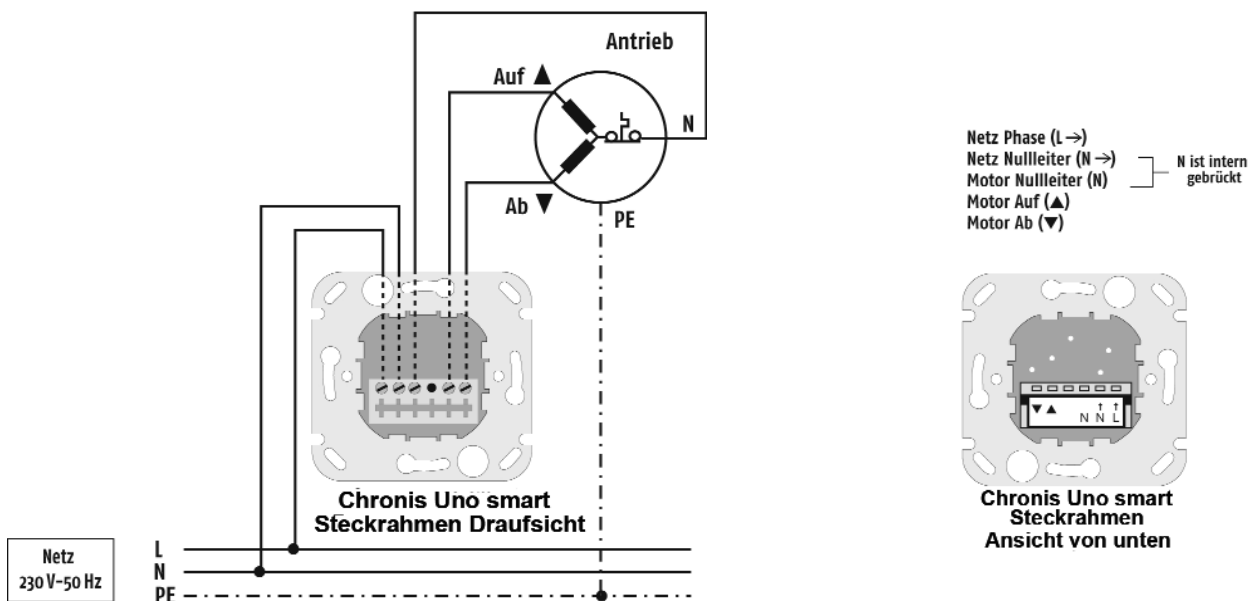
Antrieb

Auf ▲

N

Ab ▼

PE

Chronis Uno smart
Steckrahmen Draufsicht

Netz
230 V–50 Hz

L
N
PE

Netz Phase (L →)
Netz Nullleiter (N →)
Motor Nullleiter (N)
Motor Auf (▲)
Motor Ab (▼)

N ist intern gebrückt

▼ ▲ N N L

Chronis Uno smart
Steckrahmen
Ansicht von unten